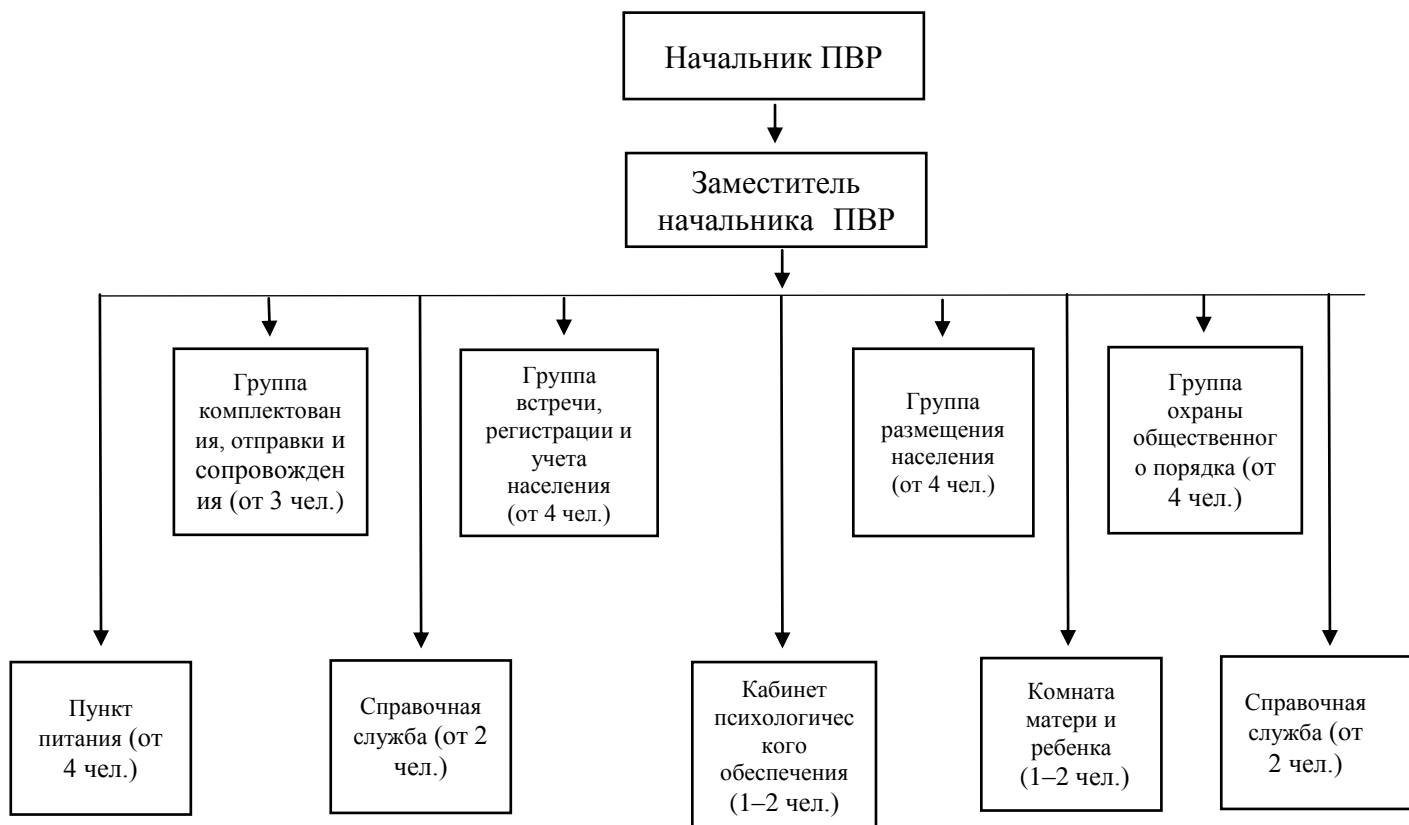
Начальник ПВР

Заместитель начальника ПВР

Группа комплектования, отправки и сопровождения (от 3 чел.)

Группа встречи, регистрации и учета населения (от 4 чел.)

Группа размещения населения (от 4 чел.)

Группа охраны общественного порядка (от 4 чел.)

Пункт питания (от 4 чел.)

Справочная служба (от 2 чел.)

Кабинет психологического обеспечения (1–2 чел.)

Комната матери и ребенка (1–2 чел.)

Справочная служба (от 2 чел.)